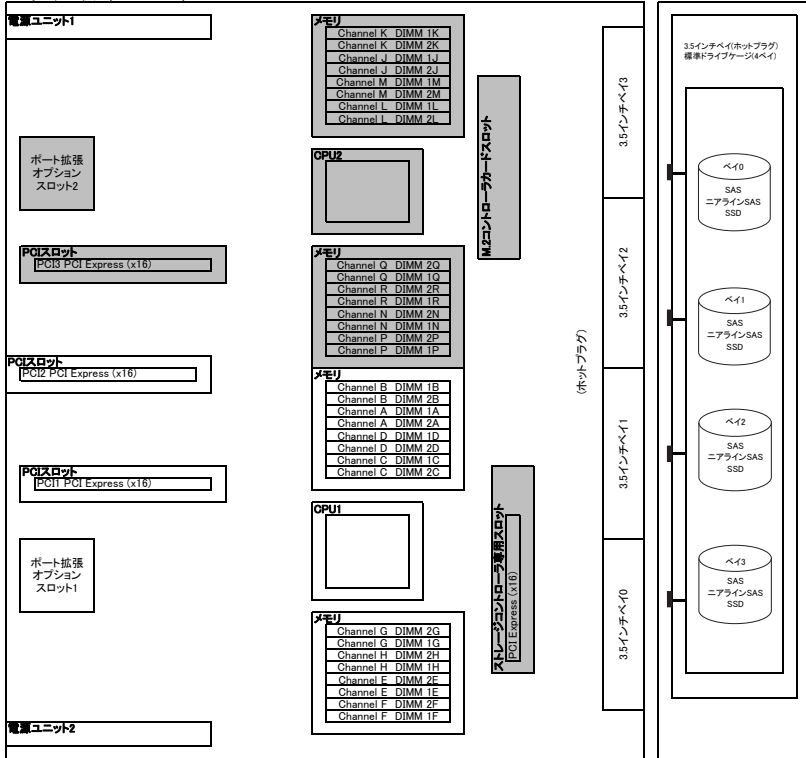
電源ユニット1

ポート拡張
オプション
スロット2

PCIスロット
PCI3 PCI Express (x16)

PCIスロット
PCI2 PCI Express (x16)

PCIスロット
PCI1 PCI Express (x16)

ポート拡張
オプション
スロット1

電源ユニット2

メモリ
Channel K DIMM 1K
Channel K DIMM 2K
Channel J DIMM 1J
Channel J DIMM 2J
Channel M DIMM 1M
Channel M DIMM 2M
Channel L DIMM 1L
Channel L DIMM 2L

CPU2

メモリ
Channel Q DIMM 2Q
Channel Q DIMM 1Q
Channel R DIMM 2R
Channel R DIMM 1R
Channel N DIMM 2N
Channel N DIMM 1N
Channel P DIMM 2P
Channel P DIMM 1P

メモリ
Channel B DIMM 1B
Channel B DIMM 2B
Channel A DIMM 1A
Channel A DIMM 2A
Channel D DIMM 1D
Channel D DIMM 2D
Channel C DIMM 1C
Channel C DIMM 2C

CPU1

メモリ
Channel G DIMM 2G
Channel G DIMM 1G
Channel H DIMM 2H
Channel H DIMM 1H
Channel E DIMM 2E
Channel E DIMM 1E
Channel F DIMM 2F
Channel F DIMM 1F

M.2コントローラカードスロット

ストレージコントローラ専用スロット
PCI Express (x16)

(ホットプラグ)

3.5インチベイ3
3.5インチベイ2
3.5インチベイ1
3.5インチベイ0

3.5インチベイ(ホットプラグ)
標準ドライブケージ(4ベイ)

ベイ0
SAS
ニアラインSAS
SSD

ベイ1
SAS
ニアラインSAS
SSD

ベイ2
SAS
ニアラインSAS
SSD

ベイ3
SAS
ニアラインSAS
SSD